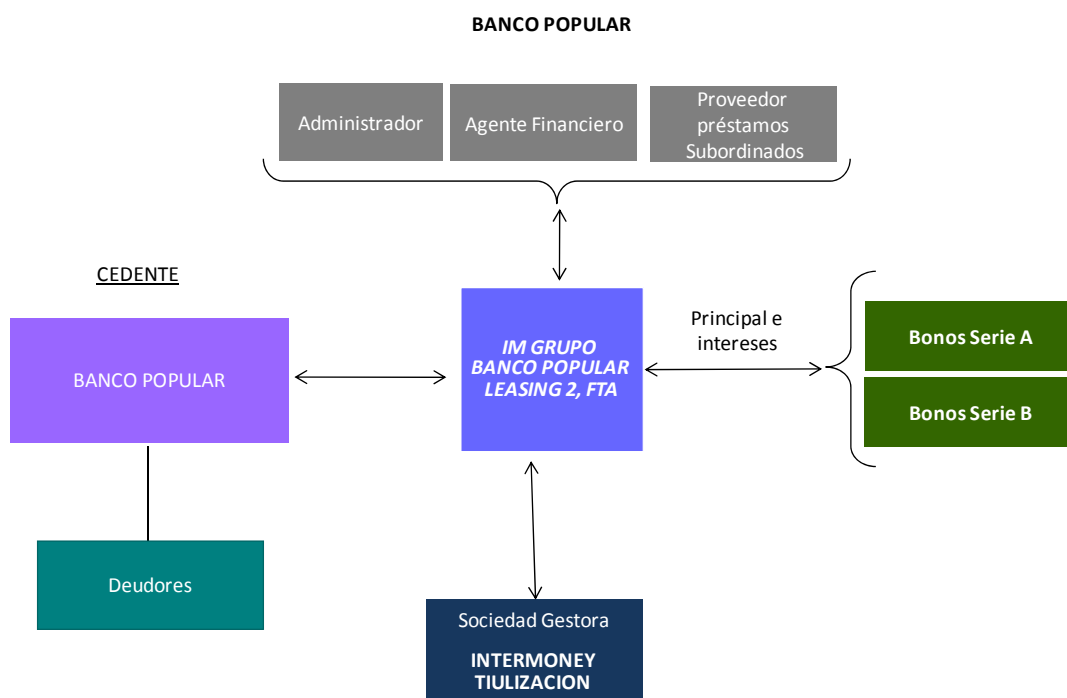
BANCO POPULAR

Administrador

Agente Financiero

Proveedor préstamos Subordinados

CEDENTE

BANCO POPULAR

IM GRUPO BANCO POPULAR LEASING 2, FTA

Principal e intereses

Bonos Serie A

Bonos Serie B

Deudores

Sociedad Gestora

INTERMONEY TIULIZACION